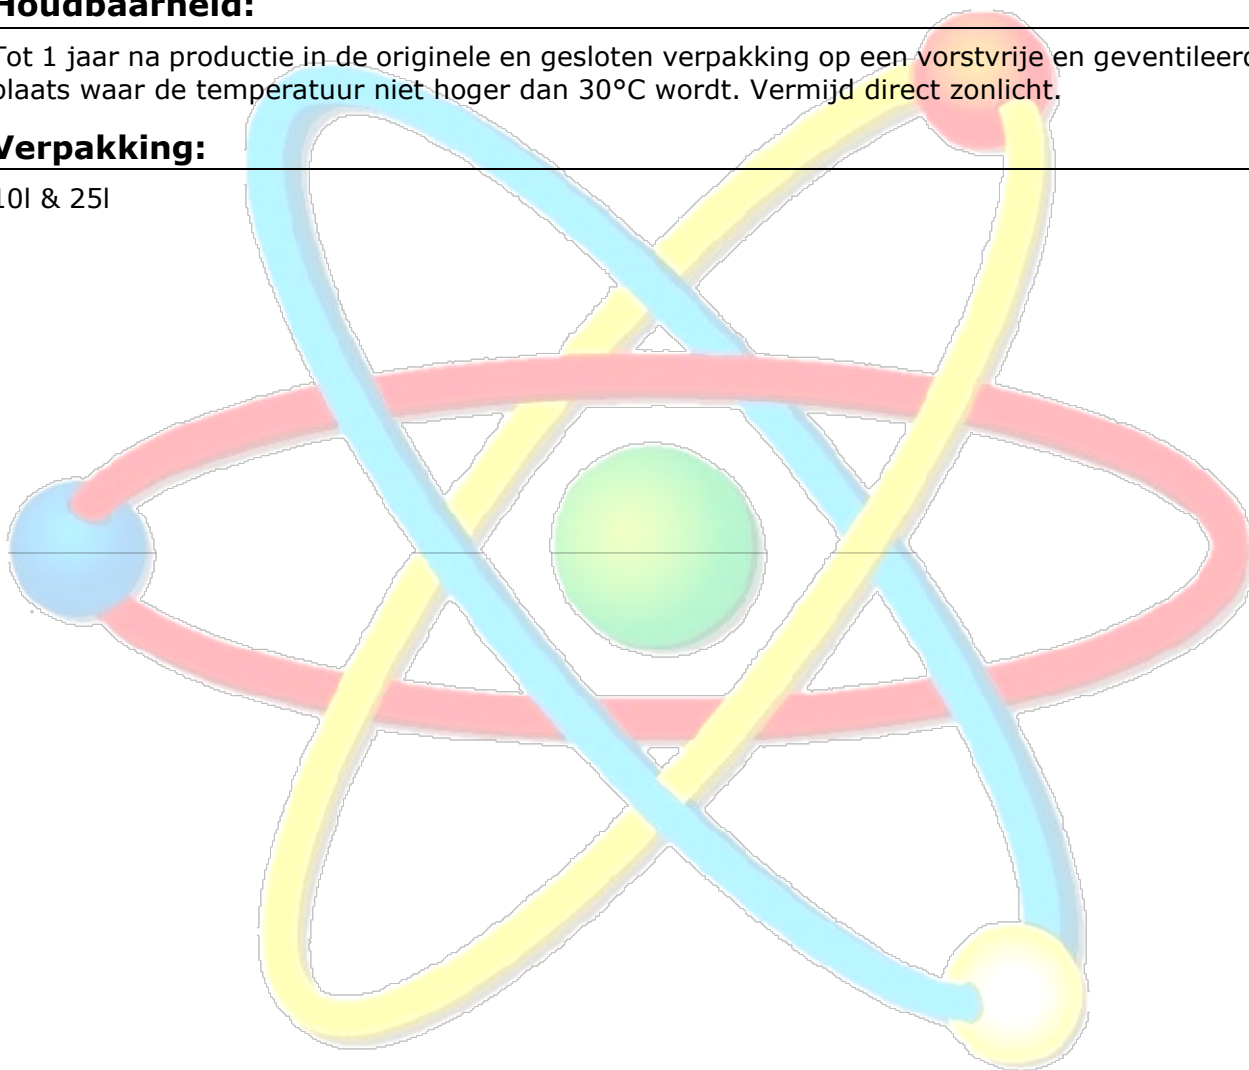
Houdbaarheid:

Tot 1 jaar na productie in de originele en gesloten verpakking op een vorstvrije en geventileerd plaats waar de temperatuur niet hoger dan 30°C wordt. Vermijd direct zonlicht.

Verpakking:

10l & 25l